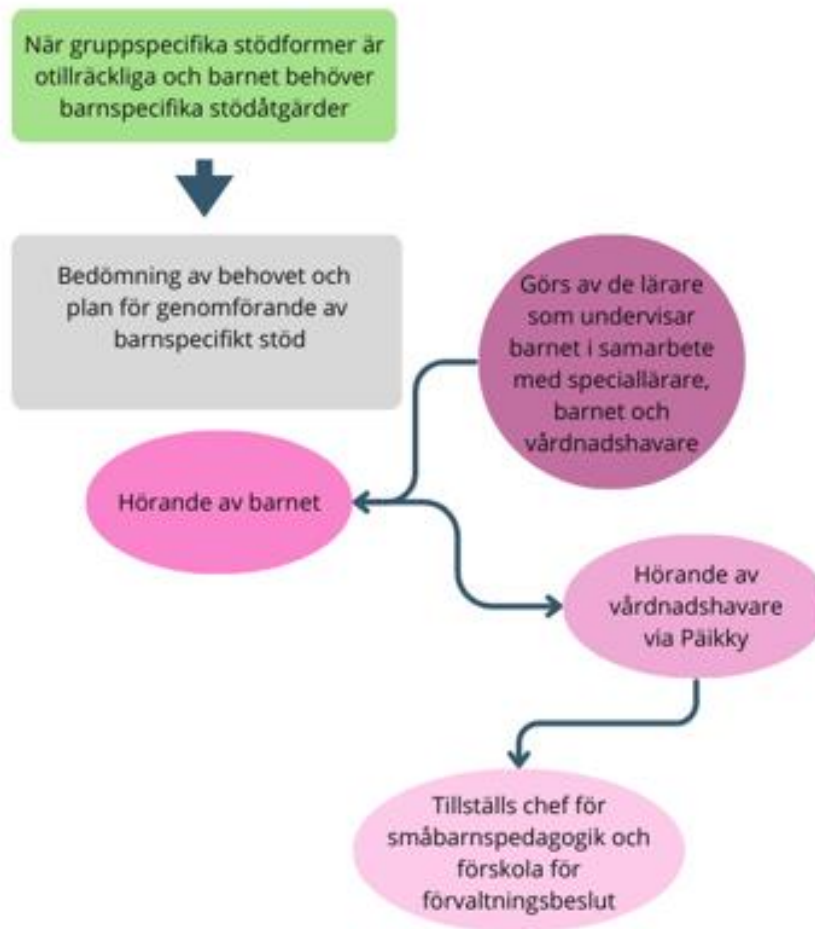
När gruppspecifika stödformer är otillräckliga och barnet behöver barnspecifika stödåtgärder

Bedömning av behovet och plan för genomförande av barnspecifikt stöd

Görs av de lärare som undervisar barnet i samarbete med speciallärare, barnet och vårdnadshavare

Hörande av barnet

Hörande av vårdnadshavare via Päikky

Tillställs chef för småbarnspedagogik och förskola för förvaltningsbeslut